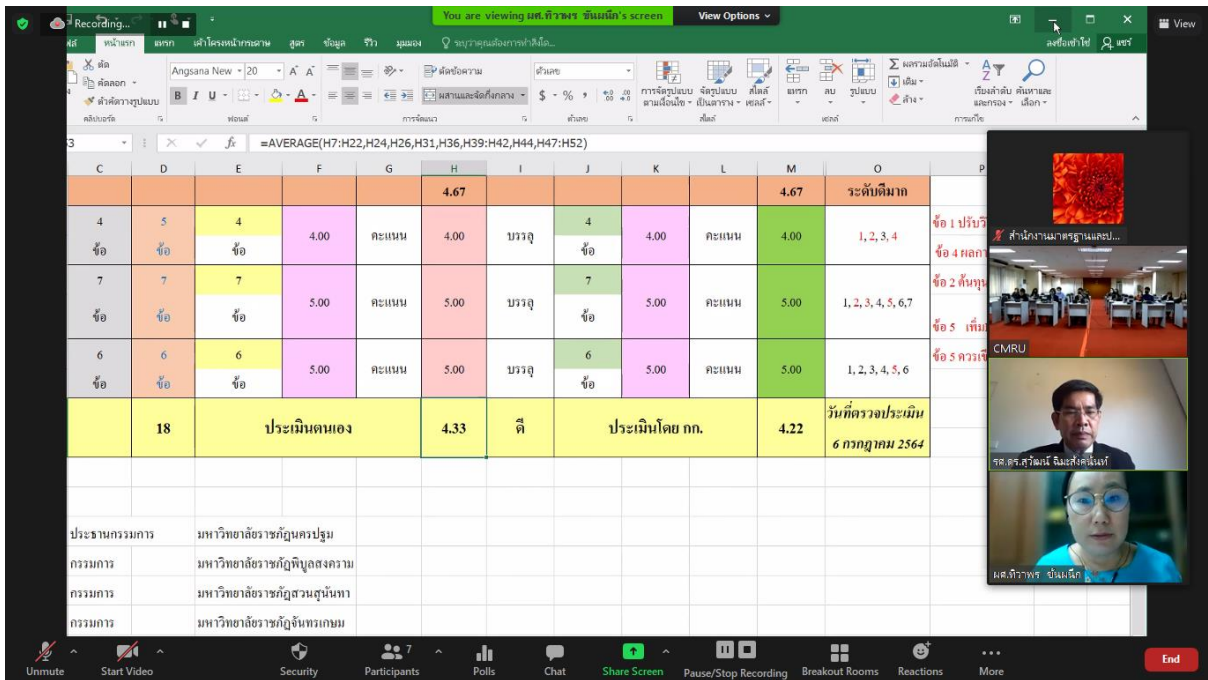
Recording...

You are viewing ผศ.ทิวาพร ขันผนึก's screen View Options

View

หน้าแรก แทรก เค้าโครงหน้ากระดาษ สูตร ข้อมูล รีวิว มุมมอง บอกฉันว่าคุณต้องการทำอะไร

ลงชื่อเข้าใช้ แชร์

ตัด คัดลอก ตัวคัดวางรูปแบบ คลิปบอร์ด

Angsana New 20 ฟอนต์

ตัดข้อความ ผสานและจัดกึ่งกลาง การจัดแนว

ตัวเลข $ - % , ตัวเลข

การจัดรูปแบบตามเงื่อนไข จัดรูปแบบเป็นตาราง สไตล์เซลล์ สไตล์

แทรก ลบ รูปแบบ เซลล์

ผลรวมอัตโนมัติ เติม ล้าง เรียงลำดับและกรอง ค้นหาและเลือก การแก้ไข

=AVERAGE(H7:H22,H24,H26,H31,H36,H39:H42,H44,H47:H52)

| C | D | E | F | G | H | I | J | K | L | M | O | P |
|---|---|---|---|---|---|---|---|---|---|---|---|---|
| | | | | | 4.67 | | | | | 4.67 | ระดับดีมาก | |
| 4 ข้อ | 5 ข้อ | 4 ข้อ | 4.00 | คะแนน | 4.00 | บรรลุ | 4 ข้อ | 4.00 | คะแนน | 4.00 | 1, 2, 3, 4 | ข้อ 1 ปรับป ข้อ 4 ผลก |
| 7 ข้อ | 7 ข้อ | 7 ข้อ | 5.00 | คะแนน | 5.00 | บรรลุ | 7 ข้อ | 5.00 | คะแนน | 5.00 | 1, 2, 3, 4, 5, 6,7 | ข้อ 2 ค้นหา ข้อ 5 เพิ่ม |
| 6 ข้อ | 6 ข้อ | 6 ข้อ | 5.00 | คะแนน | 5.00 | บรรลุ | 6 ข้อ | 5.00 | คะแนน | 5.00 | 1, 2, 3, 4, 5, 6 | ข้อ 5 ควรเ |
| | 18 | ประเมินตนเอง | | | 4.33 | ดี | ประเมินโดย กก. | | | 4.22 | วันที่ตรวจประเมิน 6 กรกฎาคม 2564 | |

ประธานกรรมการ มหาวิทยาลัยราชภัฏนครปฐม
กรรมการ มหาวิทยาลัยราชภัฏพิบูลสงคราม
กรรมการ มหาวิทยาลัยราชภัฏสวนสุนันทา
กรรมการ มหาวิทยาลัยราชภัฏจันทรเกษม

สำนักงานมาตรฐานและป...
CMRU
รศ.ดร.สุวัฒน์ จินะสังค์นันท์
ผศ.ทิวาพร ขันผนึก

Unmute Start Video Security Participants 7 Polls Chat Share Screen Pause/Stop Recording Breakout Rooms Reactions More End